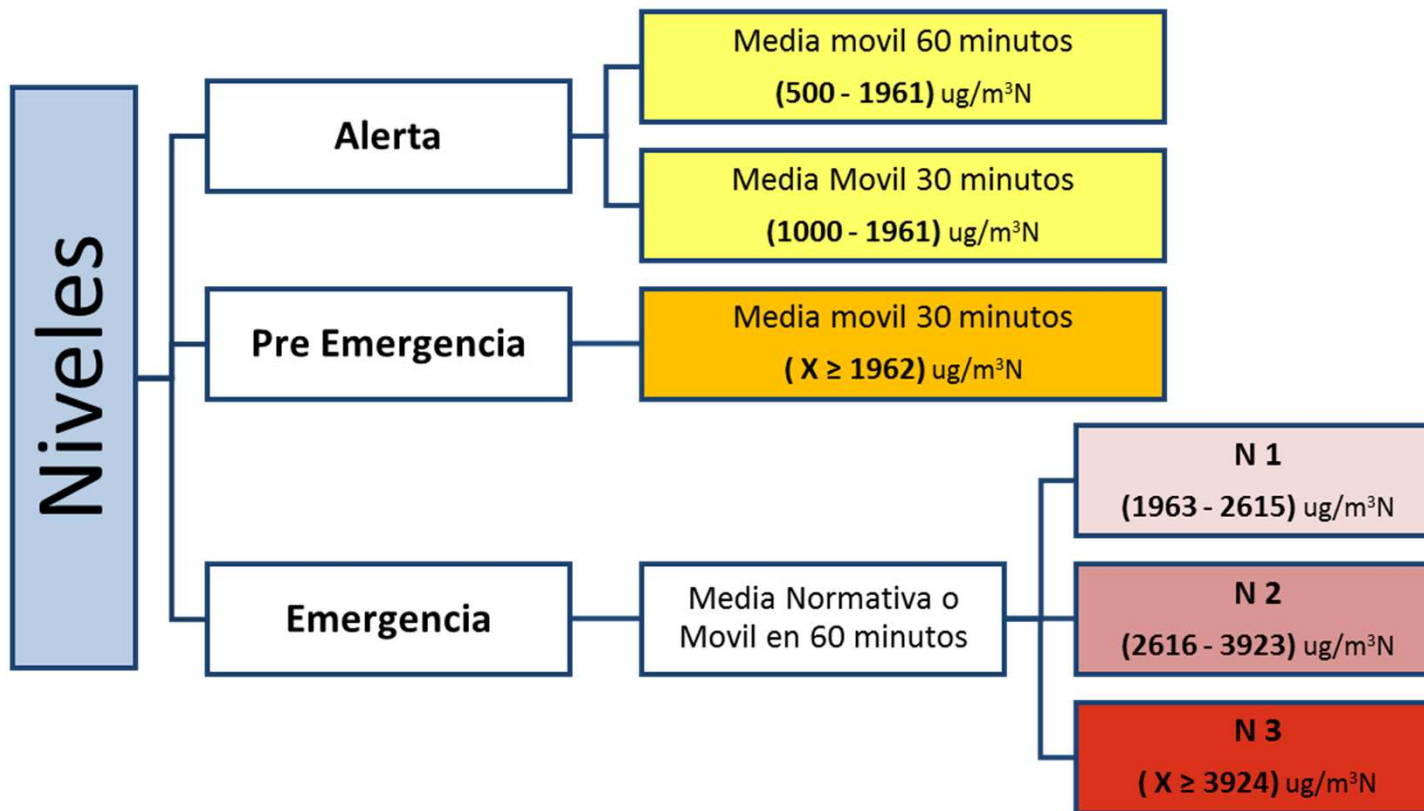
Niveles

Alerta

Media movil 60 minutos
(500 - 1961) ug/m$^3$N

Media Movil 30 minutos
(1000 - 1961) ug/m$^3$N

Pre Emergencia

Media movil 30 minutos
( X $\geq$ 1962) ug/m$^3$N

Emergencia

Media Normativa o Movil en 60 minutos

N 1
(1963 - 2615) ug/m$^3$N

N 2
(2616 - 3923) ug/m$^3$N

N 3
( X $\geq$ 3924) ug/m$^3$N